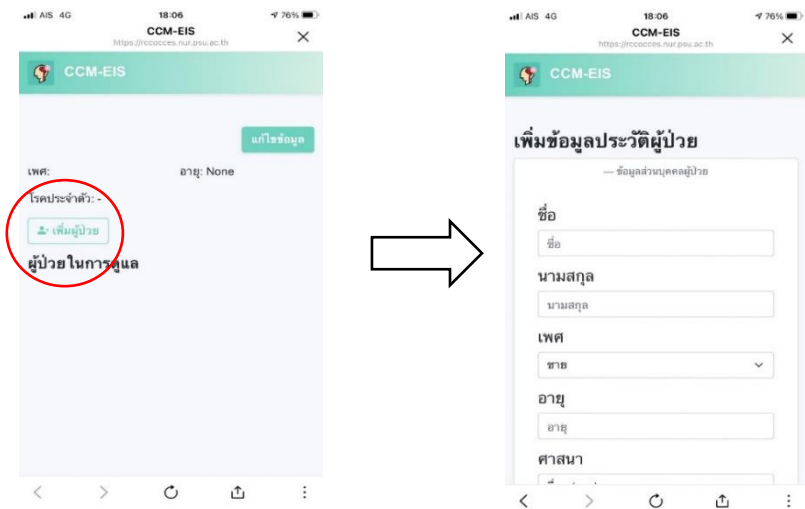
AIS 4G
18:06
76%
CCM-EIS
https://rccocces.nur.psu.ac.th
×

CCM-EIS

แก้ไขข้อมูล

เพศ:
อายุ: None

โรคประจำตัว: -

เพิ่มผู้ป่วย

ผู้ป่วยในการดูแล

AIS 4G
18:06
76%
CCM-EIS
https://rccocces.nur.psu.ac.th
×

CCM-EIS

เพิ่มข้อมูลประวัติผู้ป่วย

— ข้อมูลส่วนบุคคลผู้ป่วย

ชื่อ
ชื่อ

นามสกุล
นามสกุล

เพศ
ชาย

อายุ
อายุ

ศาสนา
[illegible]